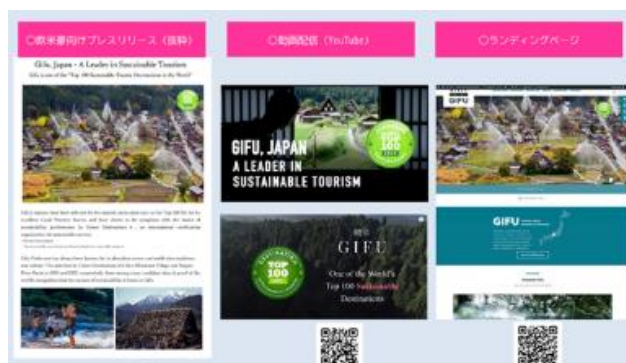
○欧米豪向けプレスリリース（抜粋）

Gifu, Japan - A Leader in Sustainable Tourism

Gifu is one of the "Top 100 Sustainable Tourism Destinations in the World"

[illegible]

○動画配信（YouTube）

GIFU, JAPAN
A LEADER IN
SUSTAINABLE TOURISM

TOP 100

GIFU

One of the World's
Top 100 Sustainable
Destinations

TOP 100

○ランディングページ

GIFU

GIFU